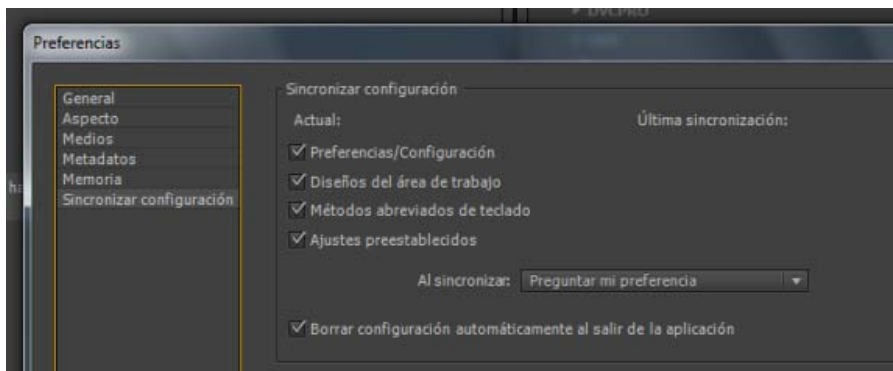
DVCPRO

Preferencias

General
Aspecto
Medios
Metadatos
Memoria
Sincronizar configuración

Sincronizar configuración

Actual:

Última sincronización:

Preferencias/Configuración

Diseños del área de trabajo

Métodos abreviados de teclado

Ajustes preestablecidos

Al sincronizar: Preguntar mi preferencia

Borrar configuración automáticamente al salir de la aplicación